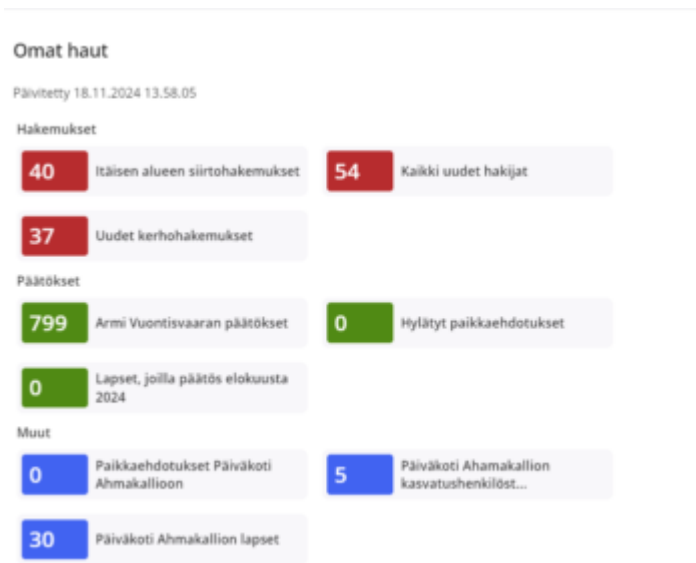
Omat haut

Päivitetty 18.11.2024 13.58.05

Hakemukset

40 Itäisen alueen siirtohakemukset

54 Kaikki uudet hakijat

37 Uudet kerhohakemukset

Päätökset

799 Armi Vuontisvaaran päätökset

0 Hylätyt paikkaehdotukset

0 Lapset, joilla päätös elokuusta 2024

Muut

0 Paikkaehdotukset Päiväkoti Ahmakallioon

5 Päiväkoti Ahamakallion kasvatushenkilöst...

30 Päiväkoti Ahmakallion lapset